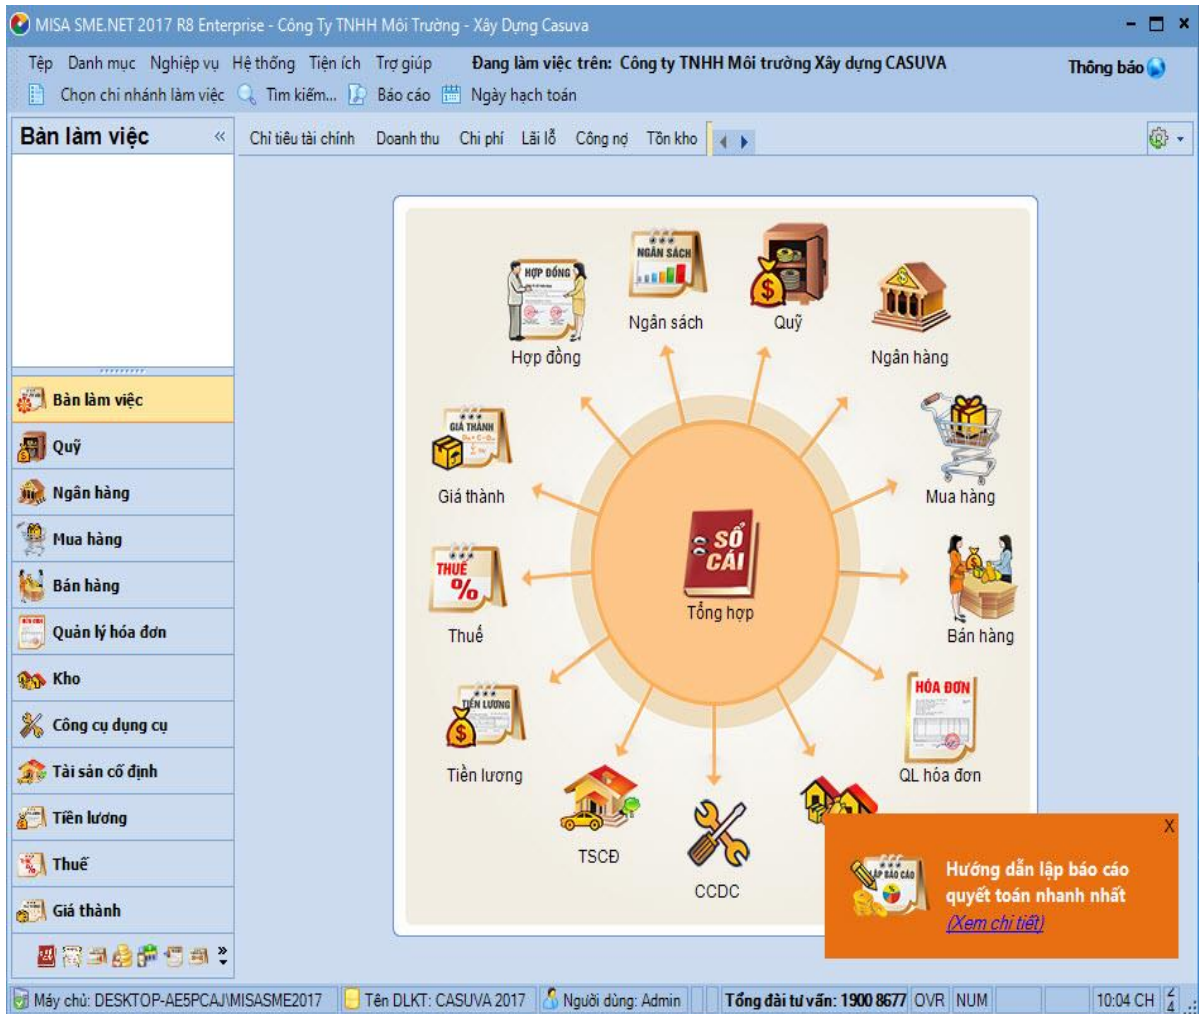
MISA SME.NET 2017 R8 Enterprise - Công Ty TNHH Môi Trường - Xây Dựng Casuva

Tệp Danh mục Nghiệp vụ Hệ thống Tiện ích Trợ giúp Đang làm việc trên: Công ty TNHH Môi trường Xây dựng CASUVA Thông báo

Chọn chi nhánh làm việc Tìm kiếm... Báo cáo Ngày hạch toán

Bàn làm việc «

Chỉ tiêu tài chính Doanh thu Chi phí Lãi lỗ Công nợ Tồn kho

Bàn làm việc
Quỹ
Ngân hàng
Mua hàng
Bán hàng
Quản lý hóa đơn
Kho
Công cụ dụng cụ
Tài sản cố định
Tiền lương
Thuế
Giá thành

HỢP ĐỒNG
Hợp đồng
NGÂN SÁCH
Ngân sách
Quỹ
Ngân hàng
GIÁ THÀNH
Giá thành
Mua hàng
SỐ CÁI
Tổng hợp
THUẾ %
Thuế
Bán hàng
TIỀN LƯƠNG
Tiền lương
HÓA ĐƠN
QL hóa đơn
TSCĐ
CCDC

X
LẬP BÁO CÁO
Hướng dẫn lập báo cáo quyết toán nhanh nhất
(Xem chi tiết)

Máy chủ: DESKTOP-AE5PCAJ\MISASME2017 Tên DLKT: CASUVA 2017 Người dùng: Admin Tổng đài tư vấn: 1900 8677 OVR NUM 10:04 CH